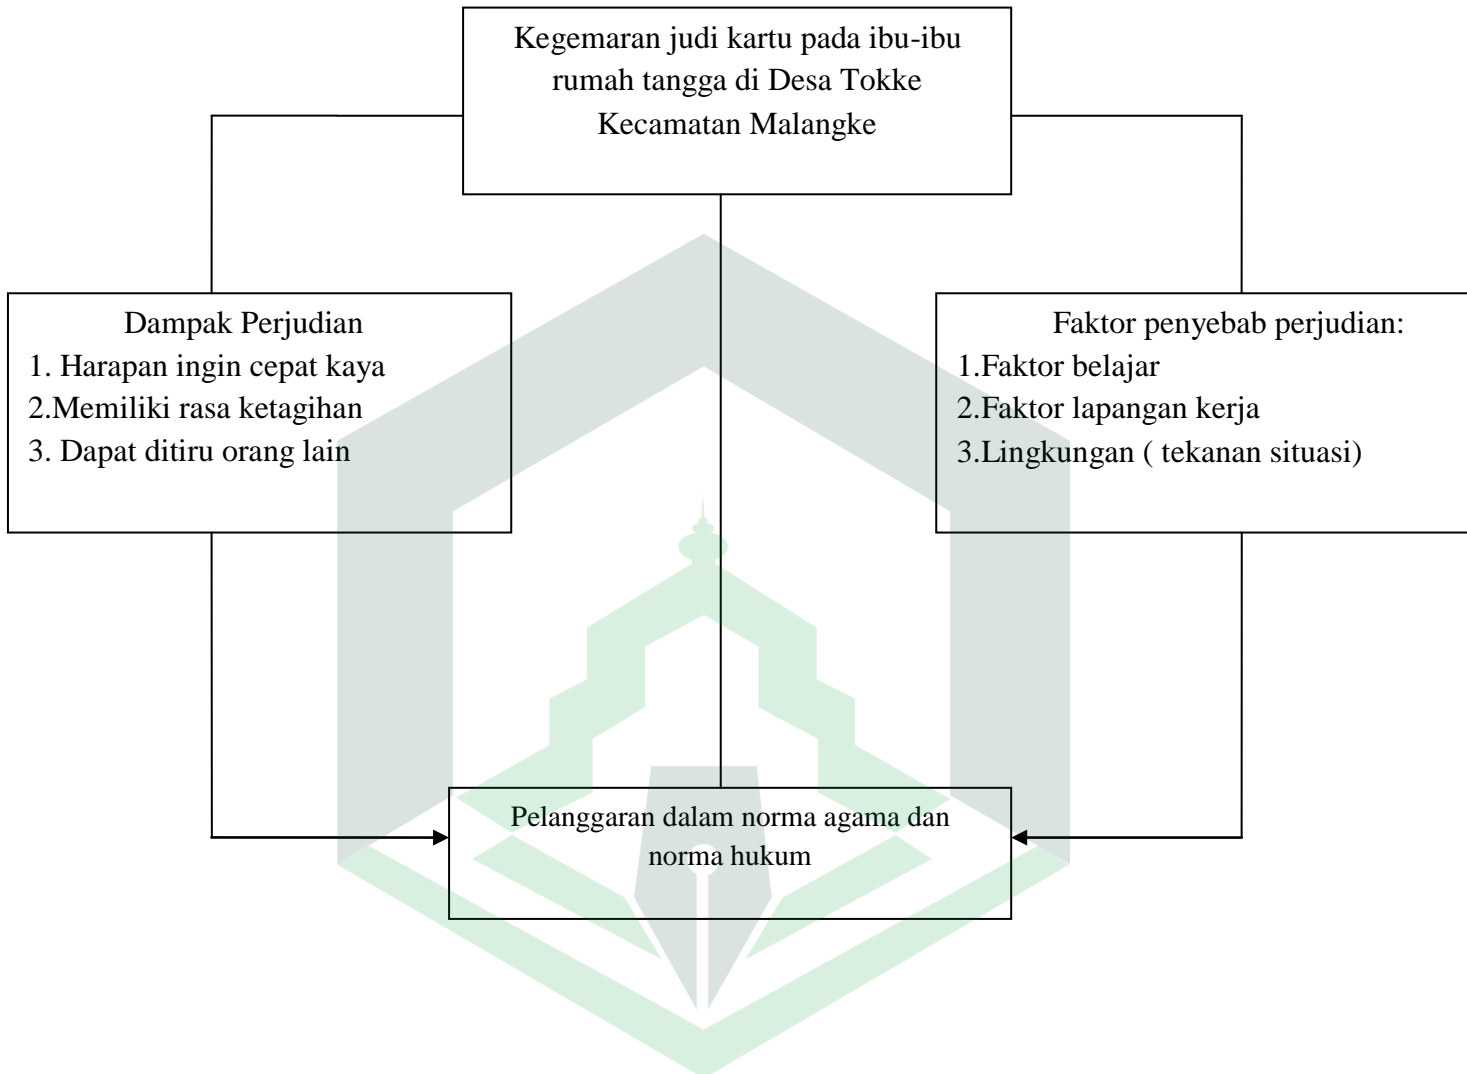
Kegemaran judi kartu pada ibu-ibu rumah tangga di Desa Tokke Kecamatan Malangke

Dampak Perjudian
1. Harapan ingin cepat kaya
2.Memiliki rasa ketagihan
3. Dapat ditiru orang lain

Faktor penyebab perjudian:
1.Faktor belajar
2.Faktor lapangan kerja
3.Lingkungan ( tekanan situasi)

Pelanggaran dalam norma agama dan norma hukum